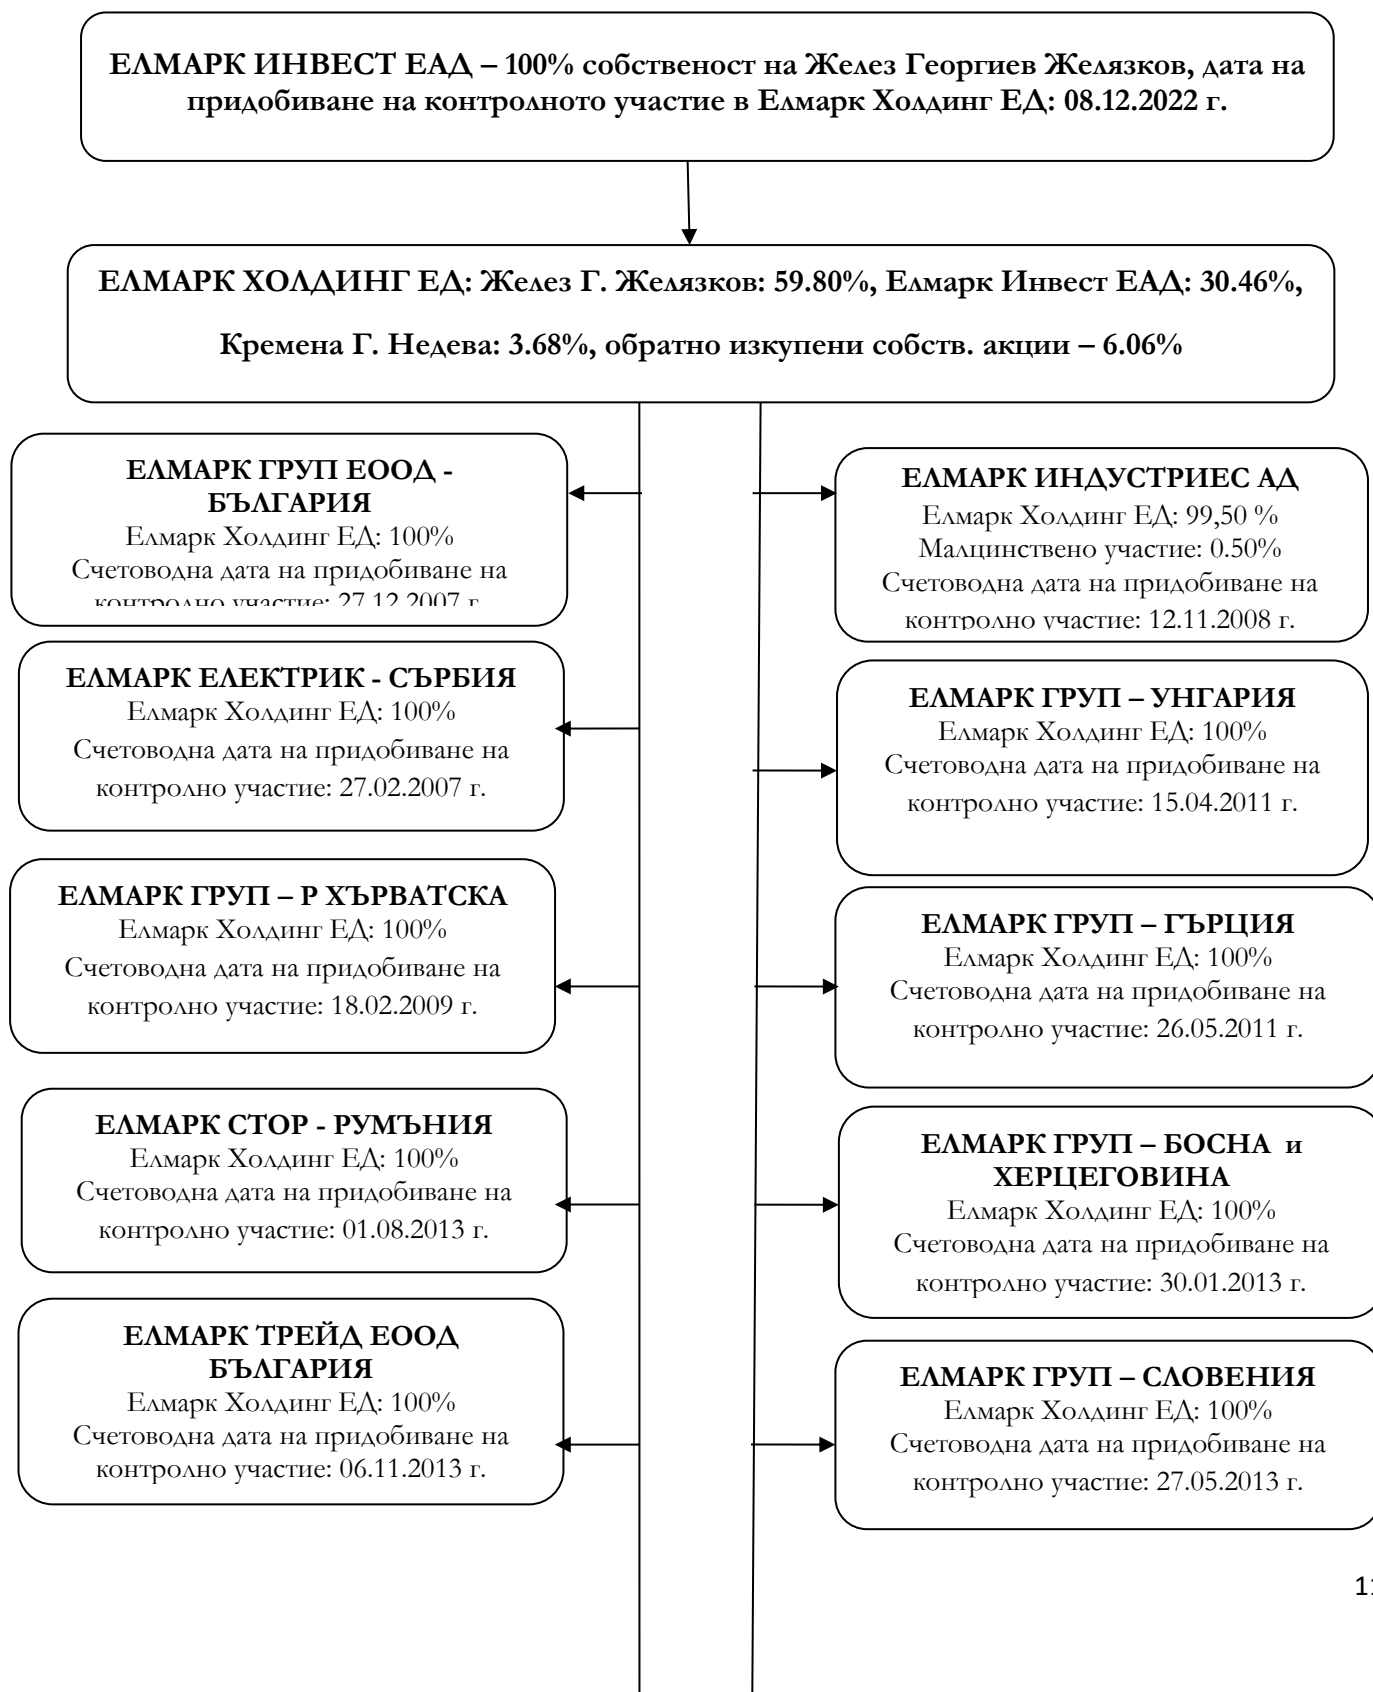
ЕЛМАРК ИНВЕСТ ЕАД – 100% собственост на Желез Георгиев Желязков, дата на придобиване на контролното участие в Елмарк Холдинг ЕД: 08.12.2022 г.

ЕЛМАРК ХОЛДИНГ ЕД: Желез Г. Желязков: 59.80%, Елмарк Инвест ЕАД: 30.46%,

Кремена Г. Недева: 3.68%, обратно изкупени собств. акции – 6.06%

ЕЛМАРК ГРУП ЕООД - БЪЛГАРИЯ
Елмарк Холдинг ЕД: 100%
Счетоводна дата на придобиване на контролно участие: 27.12.2007 г.

ЕЛМАРК ЕЛЕКТРИК - СЪРБИЯ
Елмарк Холдинг ЕД: 100%
Счетоводна дата на придобиване на контролно участие: 27.02.2007 г.

ЕЛМАРК ГРУП – Р ХЪРВАТСКА
Елмарк Холдинг ЕД: 100%
Счетоводна дата на придобиване на контролно участие: 18.02.2009 г.

ЕЛМАРК СТОР - РУМЪНИЯ
Елмарк Холдинг ЕД: 100%
Счетоводна дата на придобиване на контролно участие: 01.08.2013 г.

ЕЛМАРК ТРЕЙД ЕООД БЪЛГАРИЯ
Елмарк Холдинг ЕД: 100%
Счетоводна дата на придобиване на контролно участие: 06.11.2013 г.

ЕЛМАРК ИНДУСТРИЕС АД
Елмарк Холдинг ЕД: 99,50 %
Малцинствено участие: 0.50%
Счетоводна дата на придобиване на контролно участие: 12.11.2008 г.

ЕЛМАРК ГРУП – УНГАРИЯ
Елмарк Холдинг ЕД: 100%
Счетоводна дата на придобиване на контролно участие: 15.04.2011 г.

ЕЛМАРК ГРУП – ГЪРЦИЯ
Елмарк Холдинг ЕД: 100%
Счетоводна дата на придобиване на контролно участие: 26.05.2011 г.

ЕЛМАРК ГРУП – БОСНА и ХЕРЦЕГОВИНА
Елмарк Холдинг ЕД: 100%
Счетоводна дата на придобиване на контролно участие: 30.01.2013 г.

ЕЛМАРК ГРУП – СЛОВЕНИЯ
Елмарк Холдинг ЕД: 100%
Счетоводна дата на придобиване на контролно участие: 27.05.2013 г.

11